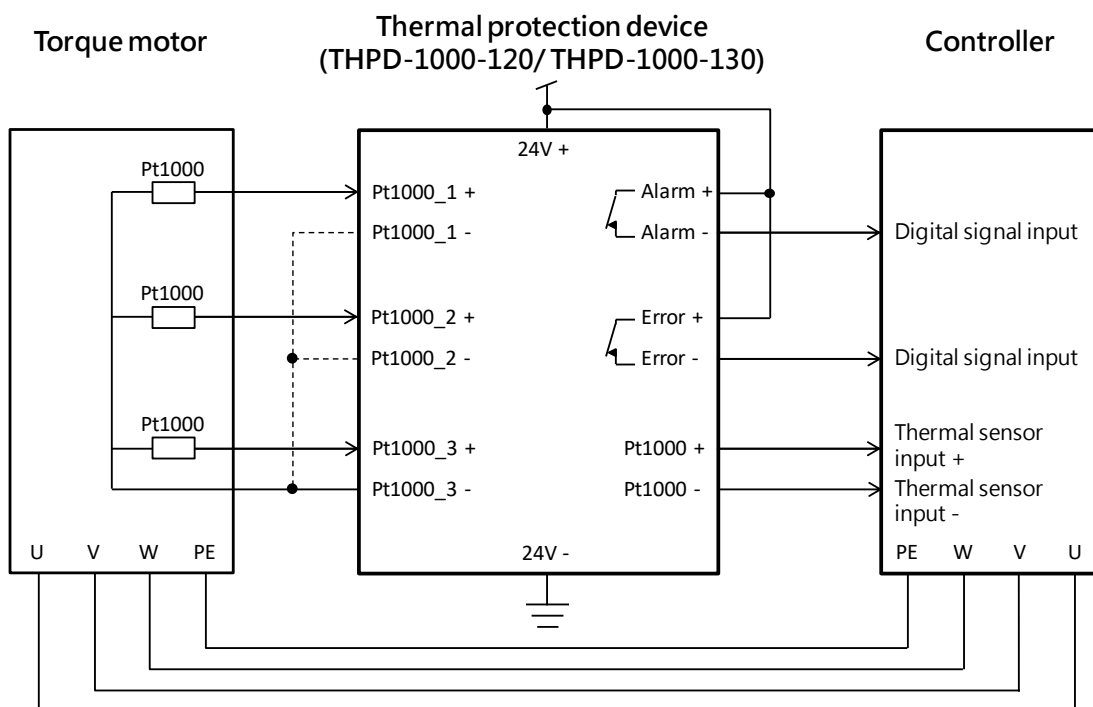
Torque motor

Thermal protection device
(THPD-1000-120/ THPD-1000-130)

Controller

Pt1000
Pt1000
Pt1000

U V W PE

24V +
Pt1000_1 +
Pt1000_1 -
Pt1000_2 +
Pt1000_2 -
Pt1000_3 +
Pt1000_3 -
Alarm +
Alarm -
Error +
Error -
Pt1000 +
Pt1000 -
24V -

Digital signal input
Digital signal input
Thermal sensor input +
Thermal sensor input -
PE W V U